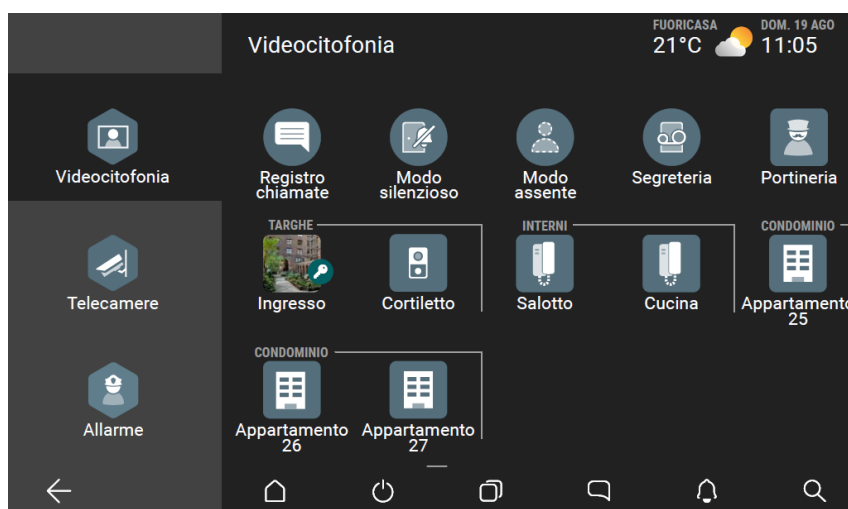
Videocitofonia

FUORICASA
21°C

DOM. 19 AGO
11:05

Videocitofonia

Telecamere

Allarme

Registro chiamate

Modo silenzioso

Modo assente

Segreteria

Portineria

TARGHE

Ingresso

Cortiletto

INTERNI

Salotto

Cucina

CONDOMINIO

Appartamento 25

CONDOMINIO

Appartamento 26

Appartamento 27